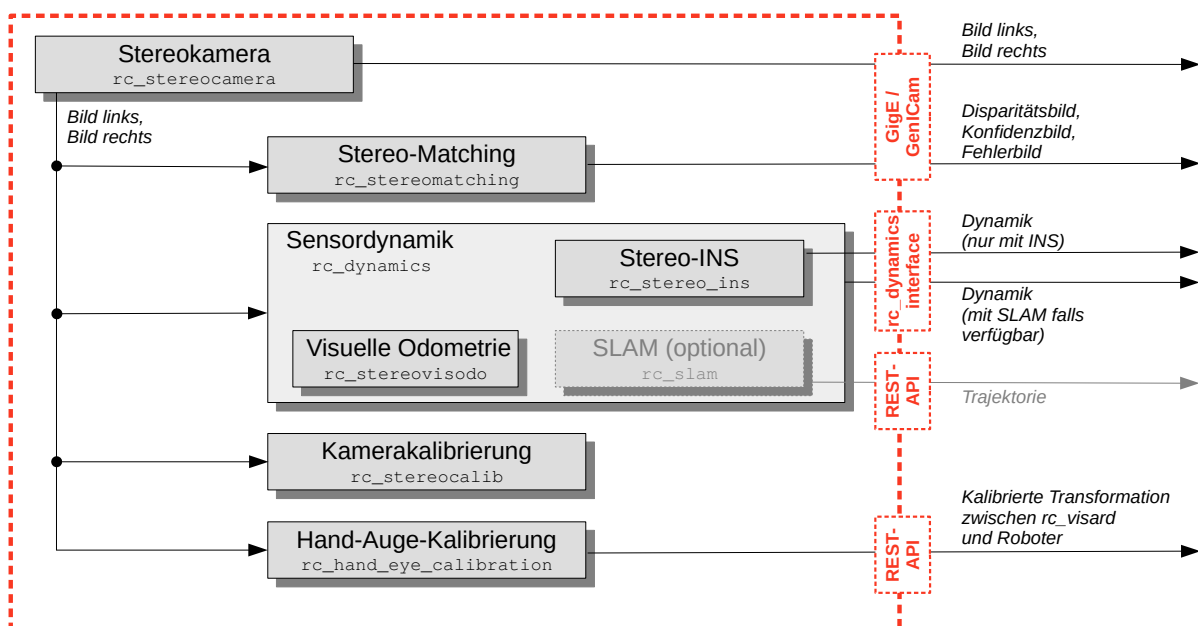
Stereokamera
rc_stereocamera

Bild links,
Bild rechts

Stereo-Matching
rc_stereomatching

Sensordynamik
rc_dynamics

Stereo-INS
rc_stereo_ins

Visuelle Odometrie
rc_stereovisodo

SLAM (optional)
rc_slam

Kamerakalibrierung
rc_stereocalib

Hand-Auge-Kalibrierung
rc_hand_eye_calibration

GigE / GenICam

rc_dynamics interface

REST-API

REST-API

Bild links,
Bild rechts

Disparitätsbild,
Konfidenzbild,
Fehlerbild

Dynamik
(nur mit INS)

Dynamik
(mit SLAM falls verfügbar)

Trajektorie

Kalibrierte Transformation zwischen rc_visard und Roboter